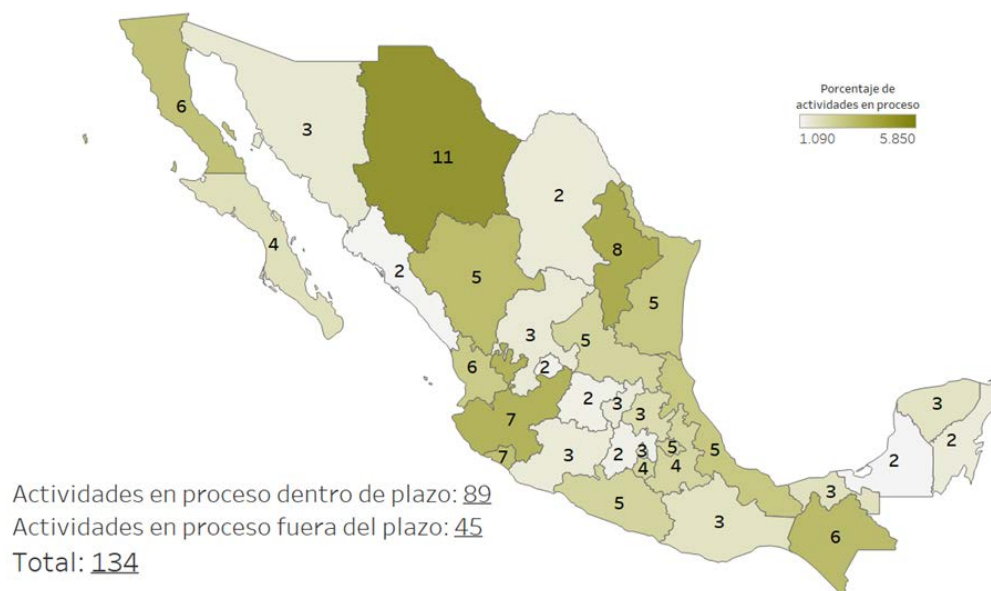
Porcentaje de actividades en proceso
1.090
5.850

6
3
11
2
4
2
8
5
5
3
5
6
2
7
2
3
3
3
3
2
3
5
5
7
4
4
3
2
2
3
5
3
6

Actividades en proceso dentro de plazo: 89
Actividades en proceso fuera del plazo: 45
Total: 134